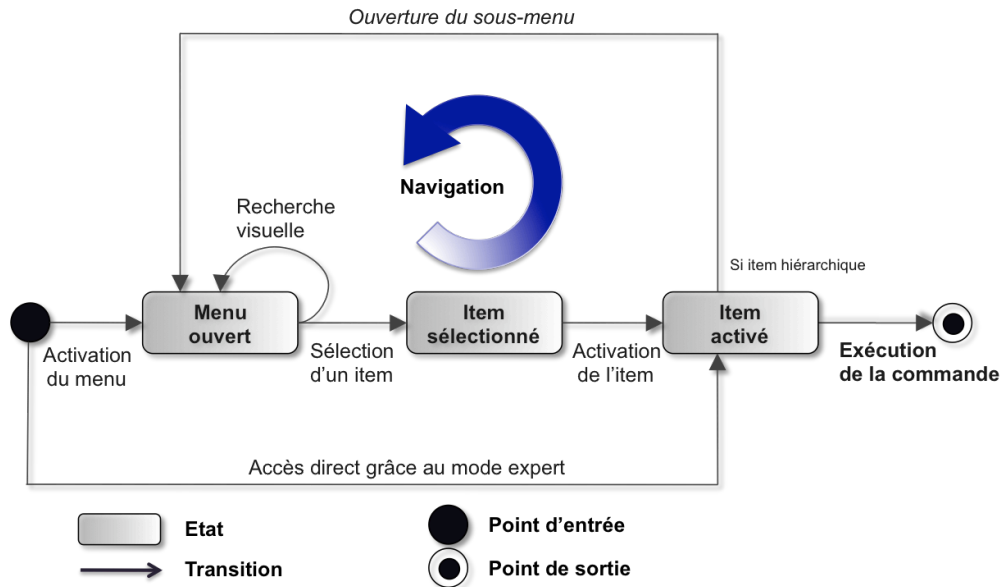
Ouverture du sous-menu

Navigation

Recherche visuelle

Si item hiérarchique

Menu ouvert

Item sélectionné

Item activé

Activation du menu

Sélection d'un item

Activation de l'item

Exécution de la commande

Accès direct grâce au mode expert

Etat

Transition

Point d'entrée

Point de sortie